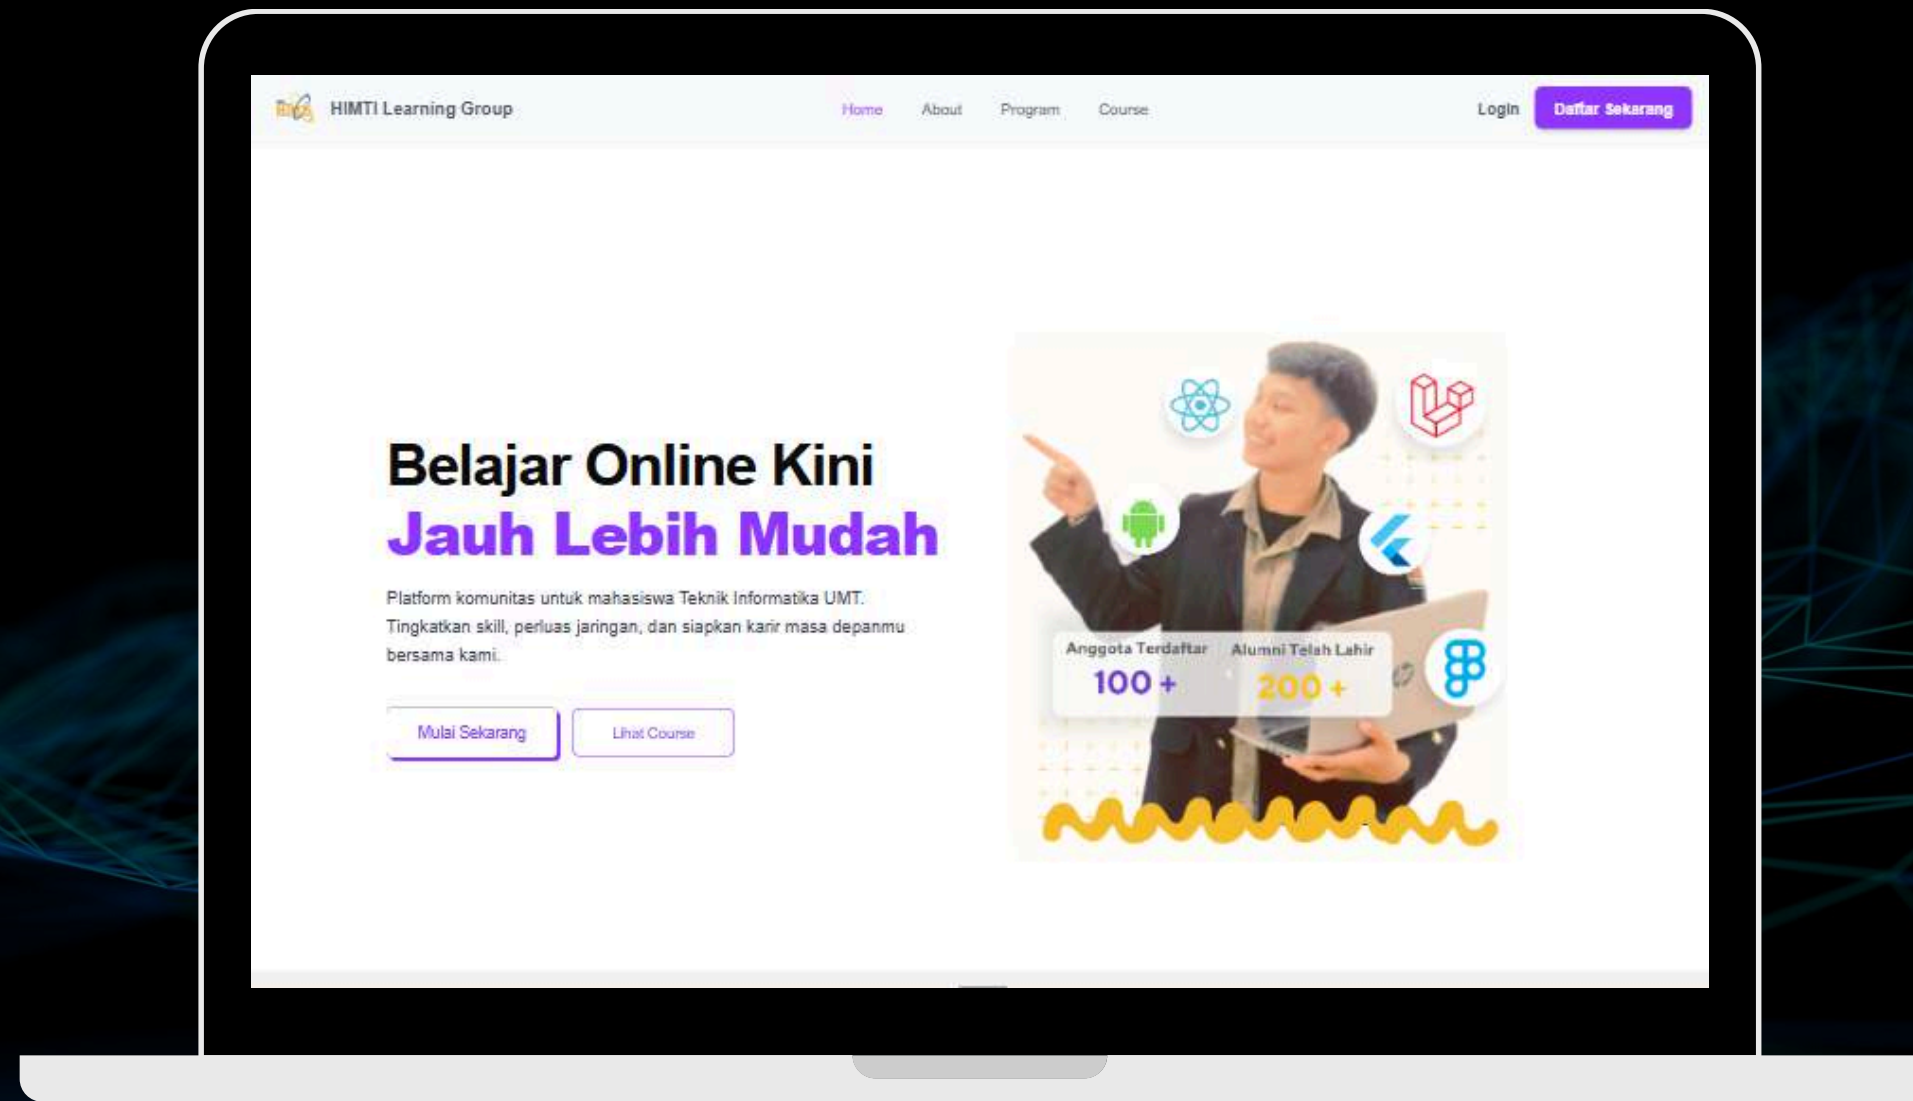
HIMTI Learning Group

Home About Program Course

Login Daftar Sekarang

Belajar Online Kini
Jauh Lebih Mudah

Platform komunitas untuk mahasiswa Teknik Informatika UMT. Tingkatkan skill, perluas jaringan, dan siapkan karir masa depanmu bersama kami.

Mulai Sekarang Lihat Course

Anggota Terdaftar
100 +

Alumni Telah Lahir
200 +